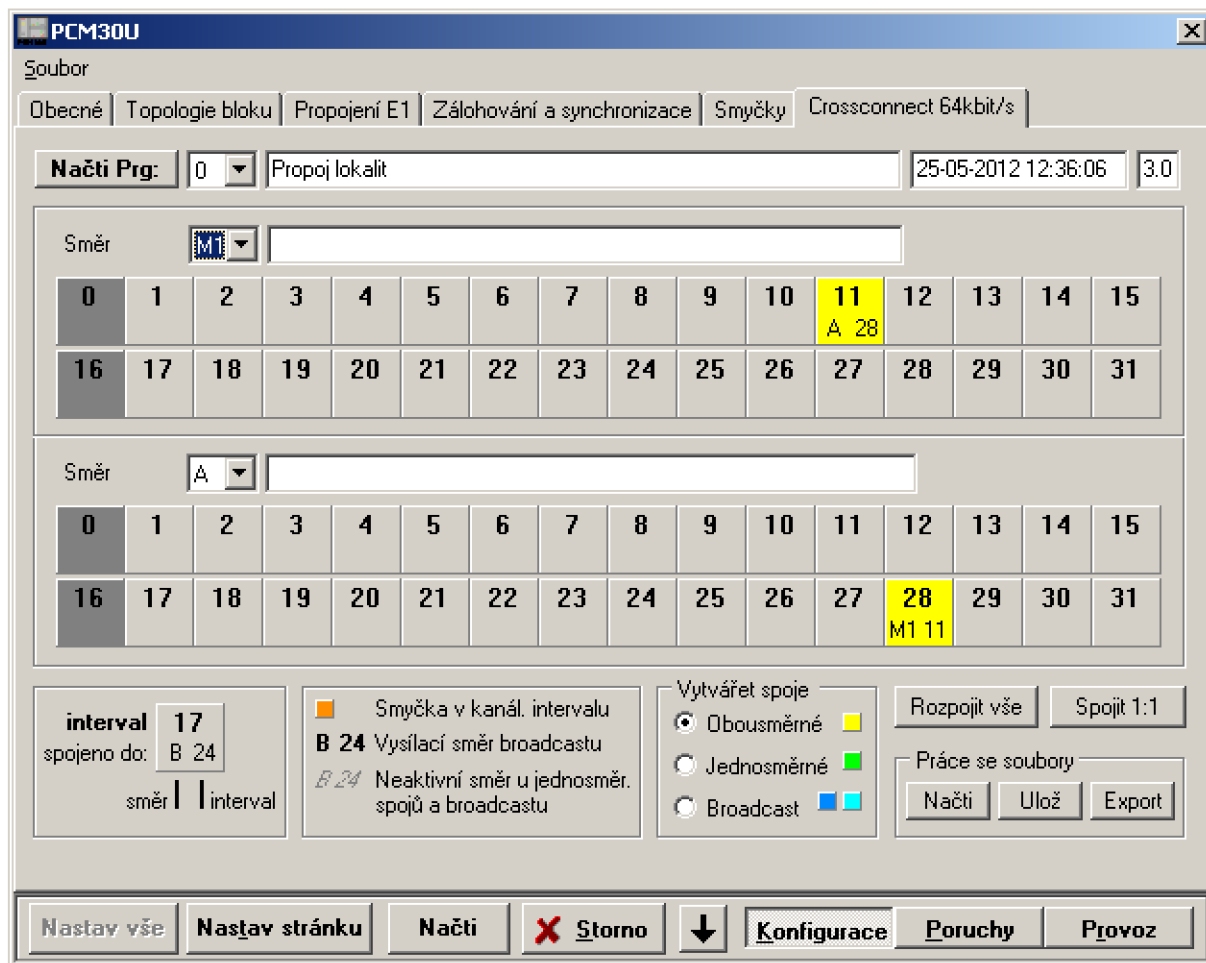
PCM30U

Soubor

Obecné | Topologie bloku | Propojení E1 | Zálohování a synchronizace | Smyčky | Crossconnect 64kbit/s

Načti Prg: | 0 | Propoj lokalit | 25-05-2012 12:36:06 | 3.0

Směr M1

| 0 | 1 | 2 | 3 | 4 | 5 | 6 | 7 | 8 | 9 | 10 | 11 A 28 | 12 | 13 | 14 | 15 |
|---|---|---|---|---|---|---|---|---|---|---|---|---|---|---|---|
| 16 | 17 | 18 | 19 | 20 | 21 | 22 | 23 | 24 | 25 | 26 | 27 | 28 | 29 | 30 | 31 |

Směr A

| 0 | 1 | 2 | 3 | 4 | 5 | 6 | 7 | 8 | 9 | 10 | 11 | 12 | 13 | 14 | 15 |
|---|---|---|---|---|---|---|---|---|---|---|---|---|---|---|---|
| 16 | 17 | 18 | 19 | 20 | 21 | 22 | 23 | 24 | 25 | 26 | 27 | 28 M1 11 | 29 | 30 | 31 |

interval spojeno do: 17 B 24
směr interval

Smyčka v kanál. intervalu
B 24 Vysílací směr broadcastu
B 24 Neaktivní směr u jednosměr. spojů a broadcastu

Vytvářet spoje
Obousměrné
Jednosměrné
Broadcast

Rozpojit vše | Spojit 1:1

Práce se soubory
Načti | Ulož | Export

Nastav vše | Nastav stránku | Načti | Storno | Konfigurace | Poruchy | Provoz